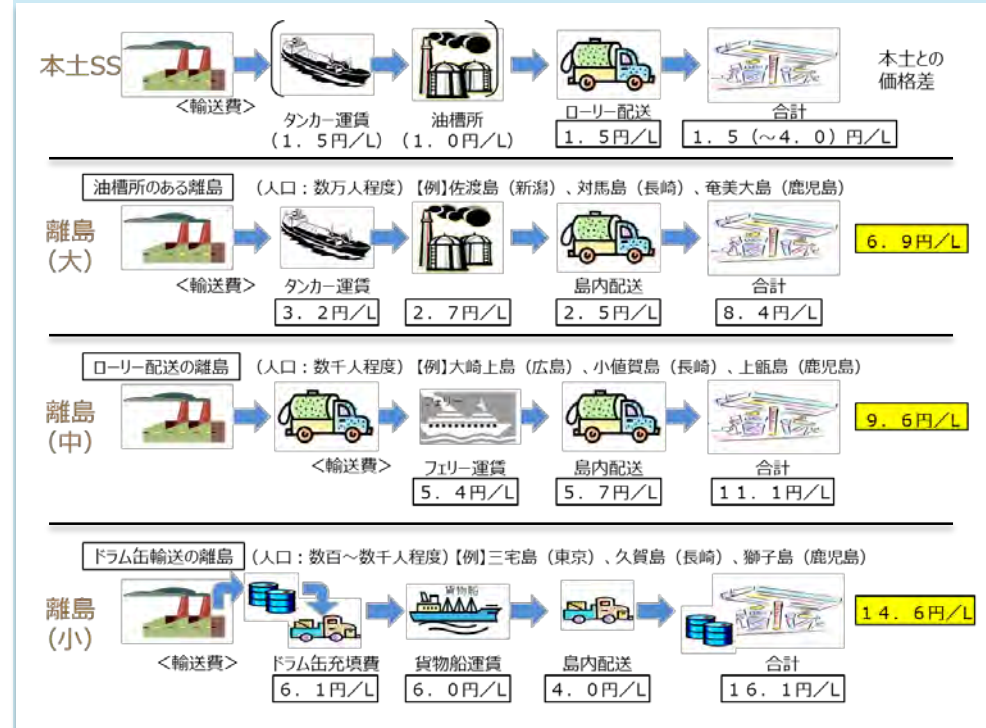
本土SS

<輸送費>

タンカー運賃
(1.5円/L)

油槽所
(1.0円/L)

ローリー配送
1.5円/L

合計
1.5(~4.0)円/L

本土との価格差

油槽所のある離島 (人口:数万人程度)【例】佐渡島(新潟)、対馬島(長崎)、奄美大島(鹿児島)

離島(大)

<輸送費>

タンカー運賃
3.2円/L

2.7円/L

島内配送
2.5円/L

合計
8.4円/L

6.9円/L

ローリー配送の離島 (人口:数千人程度)【例】大崎上島(広島)、小値賀島(長崎)、上甑島(鹿児島)

離島(中)

<輸送費>

フェリー

フェリー運賃
5.4円/L

島内配送
5.7円/L

合計
11.1円/L

9.6円/L

ドラム缶輸送の離島 (人口:数百~数千人程度)【例】三宅島(東京)、久賀島(長崎)、獅子島(鹿児島)

離島(小)

<輸送費>

ドラム缶充填費
6.1円/L

貨物船

貨物船運賃
6.0円/L

島内配送
4.0円/L

合計
16.1円/L

14.6円/L